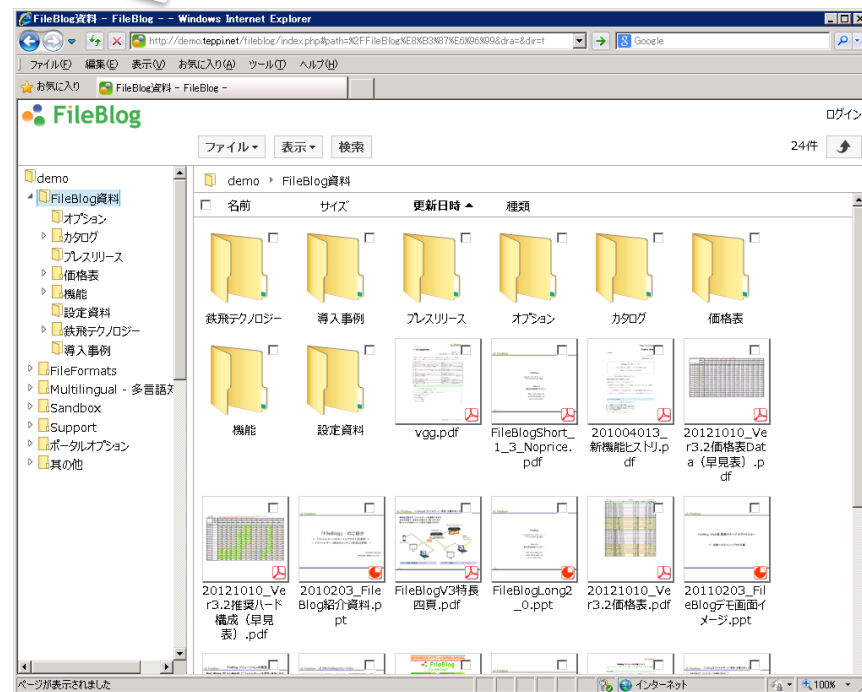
FileBlog資料 - FileBlog - - Windows Internet Explorer

http://demo.teppi.net/fileblog/index.php#path=%2FFileBlog%E8%B3%87%E6%96%99&dra=&dir=t

Google

ファイル(F) 編集(E) 表示(V) お気に入り(A) ツール(T) ヘルプ(H)

お気に入り

FileBlog資料 - FileBlog -

FileBlog

ログイン

ファイル ▾ 表示 ▾ 検索

24件

demo
FileBlog資料
オプション
カタログ
プレスリリース
価格表
機能
設定資料
鉄飛テクノロジー
導入事例
FileFormats
Multilingual - 多言語対
Sandbox
Support
ポータルオプション
其の他

demo ▸ FileBlog資料

名前 サイズ 更新日時 ▲ 種類

鉄飛テクノロジー
導入事例
プレスリリース
オプション
カタログ
価格表
機能
設定資料
vgg.pdf
FileBlogShort_1_3_Noprice.pdf
201004013_新機能ヒストリ.pdf
20121010_Ver3.2価格表Data（早見表）.pdf
20121010_Ver3.2推奨ハード構成（早見表）.pdf
2010203_FileBlog紹介資料.ppt
FileBlogV3特長四頁.pdf
FileBlogLong2_0.ppt
20121010_Ver3.2価格表.pdf
20110203_FileBlogデモ画面イメージ.ppt

ページが表示されました

インターネット

100%